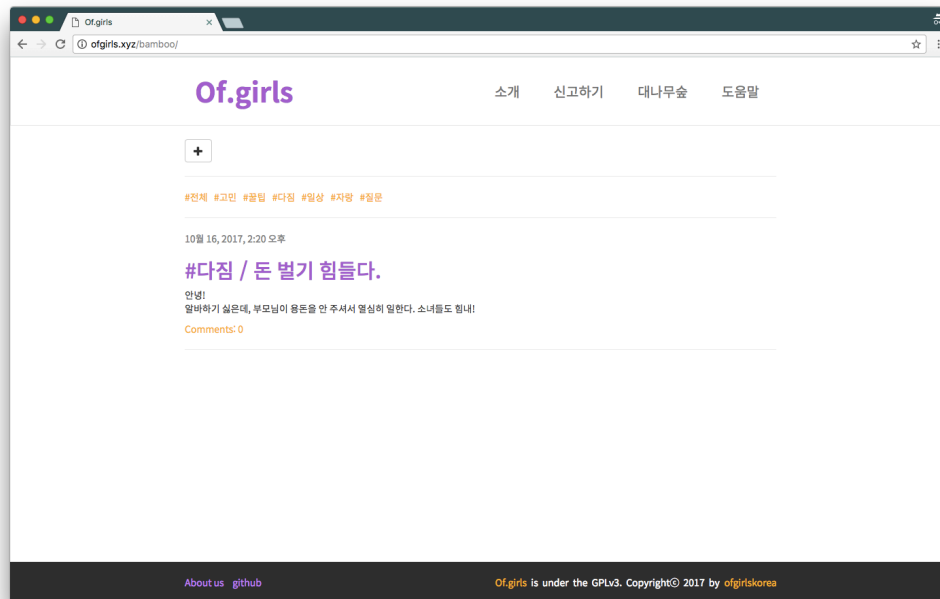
Of.girls

ofgirls.xyz/bamboo/

Of.girls

소개 신고하기 대나무숲 도움말

+

#전체 #고민 #꿀팁 #다짐 #일상 #자랑 #질문

10월 16, 2017, 2:20 오후

#다짐 / 돈 벌기 힘들다.

안녕!
알바하기 싫은데, 부모님이 용돈을 안 주셔서 열심히 일한다. 소녀들도 힘내!

Comments: 0

About us github

Of.girls is under the GPLv3. Copyright© 2017 by ofgirlskorea